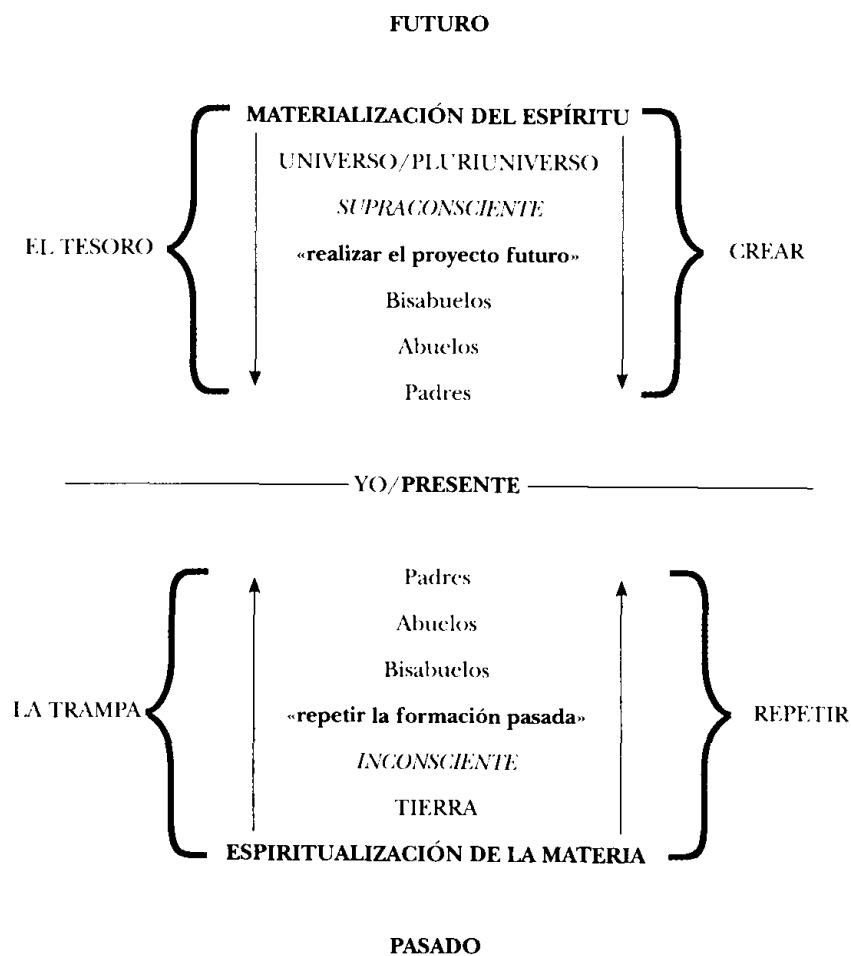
FUTURO

EL TESORO

MATERIALIZACIÓN DEL ESPÍRITU

UNIVERSO/PLURIUNIVERSO

*SUPRACONSCIENTE*

«realizar el proyecto futuro»

Bisabuelos

Abuelos

Padres

CREAR

YO/PRESENTE

LA TRAMPA

Padres

Abuelos

Bisabuelos

«repetir la formación pasada»

*INCONSCIENTE*

TIERRA

ESPIRITUALIZACIÓN DE LA MATERIA

REPETIR

PASADO